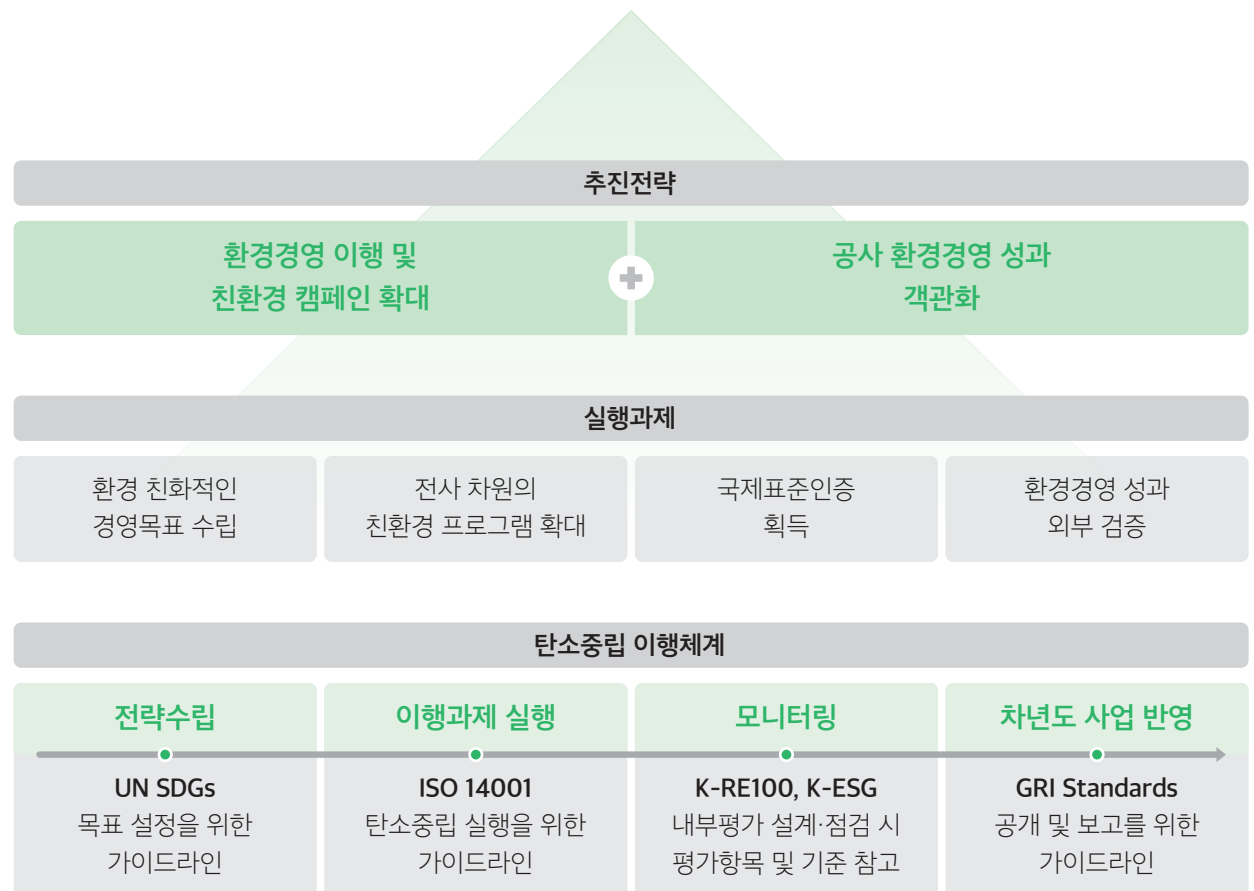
추진전략

환경경영 이행 및 친환경 캠페인 확대

공사 환경경영 성과 객관화

실행과제

환경 친화적인 경영목표 수립

전사 차원의 친환경 프로그램 확대

국제표준인증 획득

환경경영 성과 외부 검증

탄소중립 이행체계

전략수립

이행과제 실행

모니터링

차년도 사업 반영

UN SDGs
목표 설정을 위한 가이드라인

ISO 14001
탄소중립 실행을 위한 가이드라인

K-RE100, K-ESG
내부평가 설계·점검 시 평가항목 및 기준 참고

GRI Standards
공개 및 보고를 위한 가이드라인